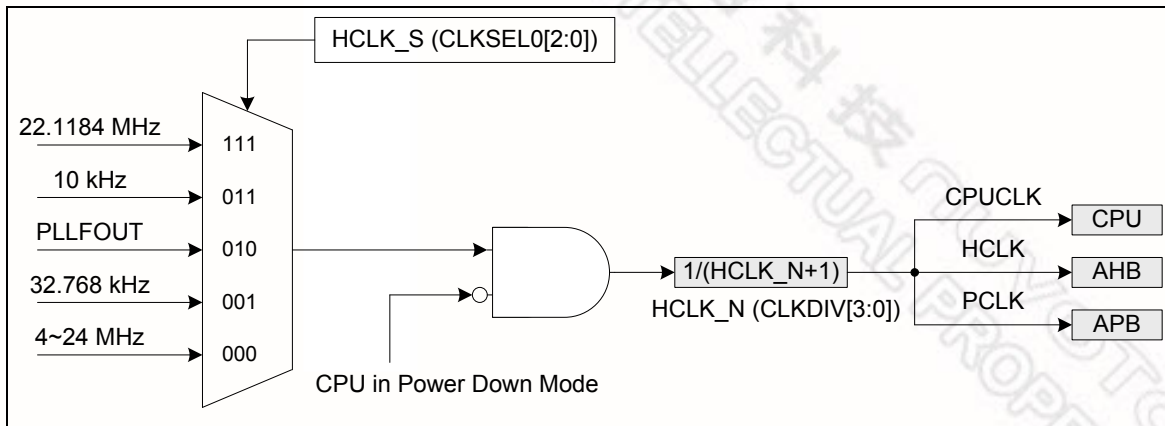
HCLK_S (CLKSEL0[2:0])

22.1184 MHz
10 kHz
PLLFOUT
32.768 kHz
4~24 MHz

111
011
010
001
000

CPU in Power Down Mode

1/(HCLK_N+1)
HCLK_N (CLKDIV[3:0])

CPUCLK
HCLK
PCLK

CPU
AHB
APB

NUVOTON INTELLECTUAL PROPERTY